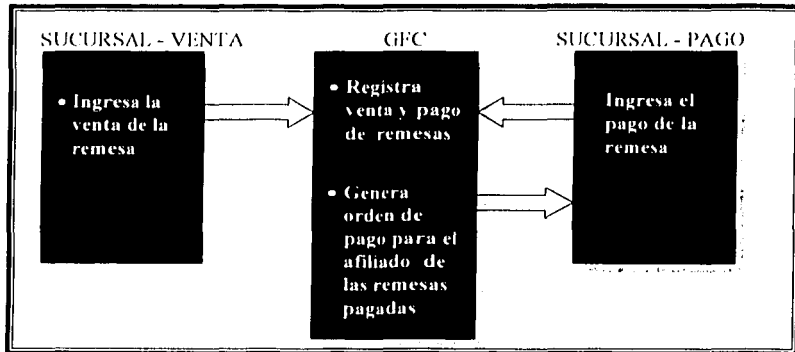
SUCURSAL - VENTA

• Ingresa la venta de la remesa

GFC

• Registra venta y pago de remesas

• Genera orden de pago para el afiliado de las remesas pagadas

SUCURSAL - PAGO

Ingresa el pago de la remesa